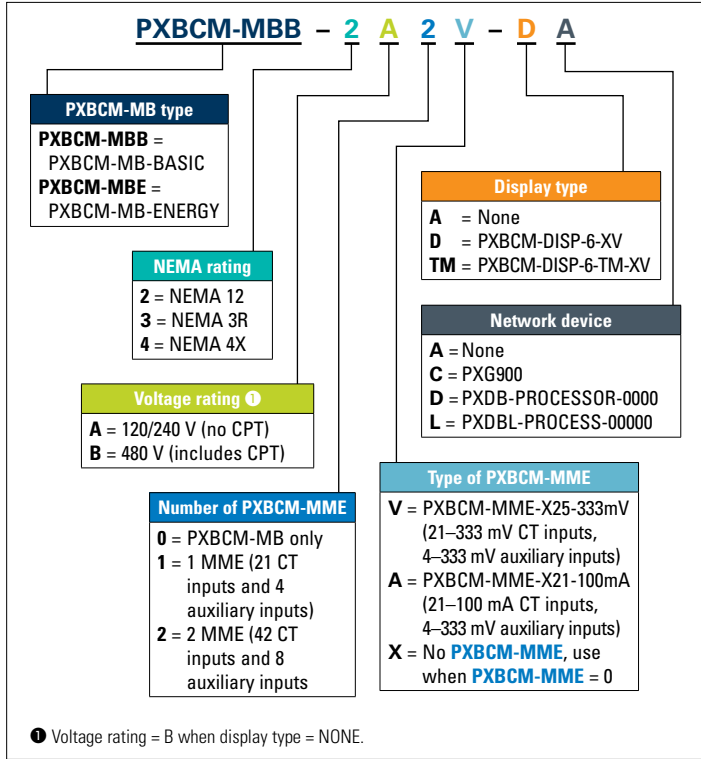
PXBCM-MBB – 2 A 2 V – D A

PXBCM-MB type
**PXBCM-MBB** = PXBCM-MB-BASIC
**PXBCM-MBE** = PXBCM-MB-ENERGY

NEMA rating
**2** = NEMA 12
**3** = NEMA 3R
**4** = NEMA 4X

Voltage rating ❶
**A** = 120/240 V (no CPT)
**B** = 480 V (includes CPT)

Number of PXBCM-MME
**0** = PXBCM-MB only
**1** = 1 MME (21 CT inputs and 4 auxiliary inputs)
**2** = 2 MME (42 CT inputs and 8 auxiliary inputs

Display type
**A** = None
**D** = PXBCM-DISP-6-XV
**TM** = PXBCM-DISP-6-TM-XV

Network device
**A** = None
**C** = PXG900
**D** = PXDB-PROCESSOR-0000
**L** = PXDBL-PROCESS-00000

Type of PXBCM-MME
**V** = PXBCM-MME-X25-333mV (21–333 mV CT inputs, 4–333 mV auxiliary inputs)
**A** = PXBCM-MME-X21-100mA (21–100 mA CT inputs, 4–333 mV auxiliary inputs)
**X** = No **PXBCM-MME**, use when **PXBCM-MME** = 0

❶ Voltage rating = B when display type = NONE.